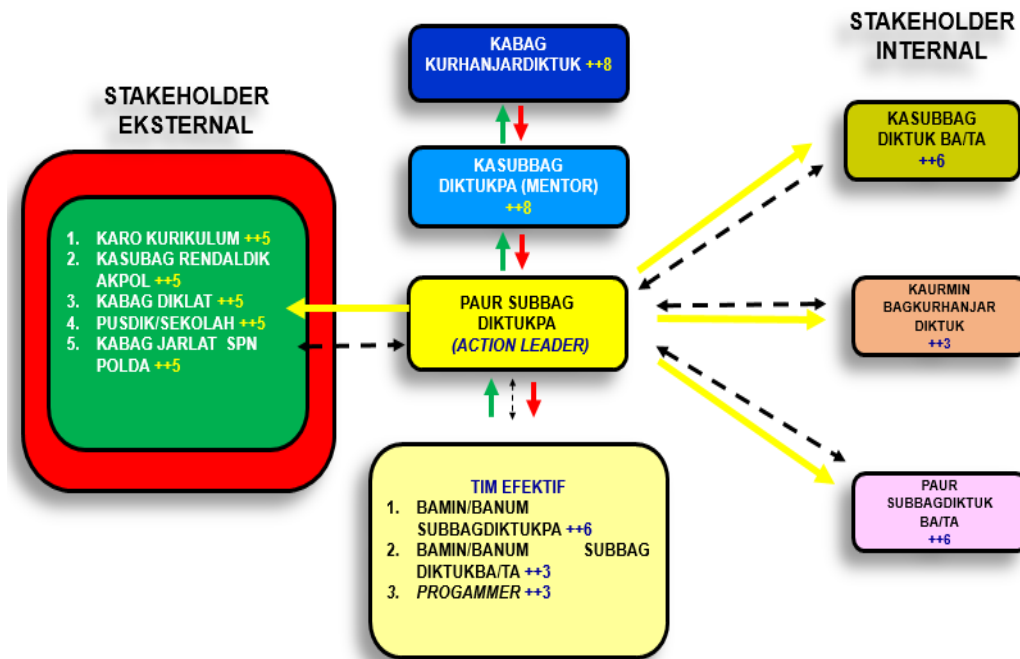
KABAG KURHANJARDIKTUK ++8

KASUBBAG DIKTUKPA (MENTOR) ++8

PAUR SUBBAG DIKTUKPA
*(ACTION LEADER)*

STAKEHOLDER EKSTERNAL

1. KARO KURIKULUM ++5
2. KASUBAG RENDALDIK AKPOL ++5
3. KABAG DIKLAT ++5
4. PUSDIK/SEKOLAH ++5
5. KABAG JARLAT SPN POLDA ++5

TIM EFEKTIF
1. BAMIN/BANUM SUBBAGDIKTUKPA ++6
2. BAMIN/BANUM SUBBAG DIKTUKBA/TA ++3
3. *PROGAMMER* ++3

STAKEHOLDER INTERNAL

KASUBBAG DIKTUK BA/TA ++6

KAURMIN BAGKURHANJAR DIKTUK ++3

PAUR SUBBAGDIKTUK BA/TA ++6